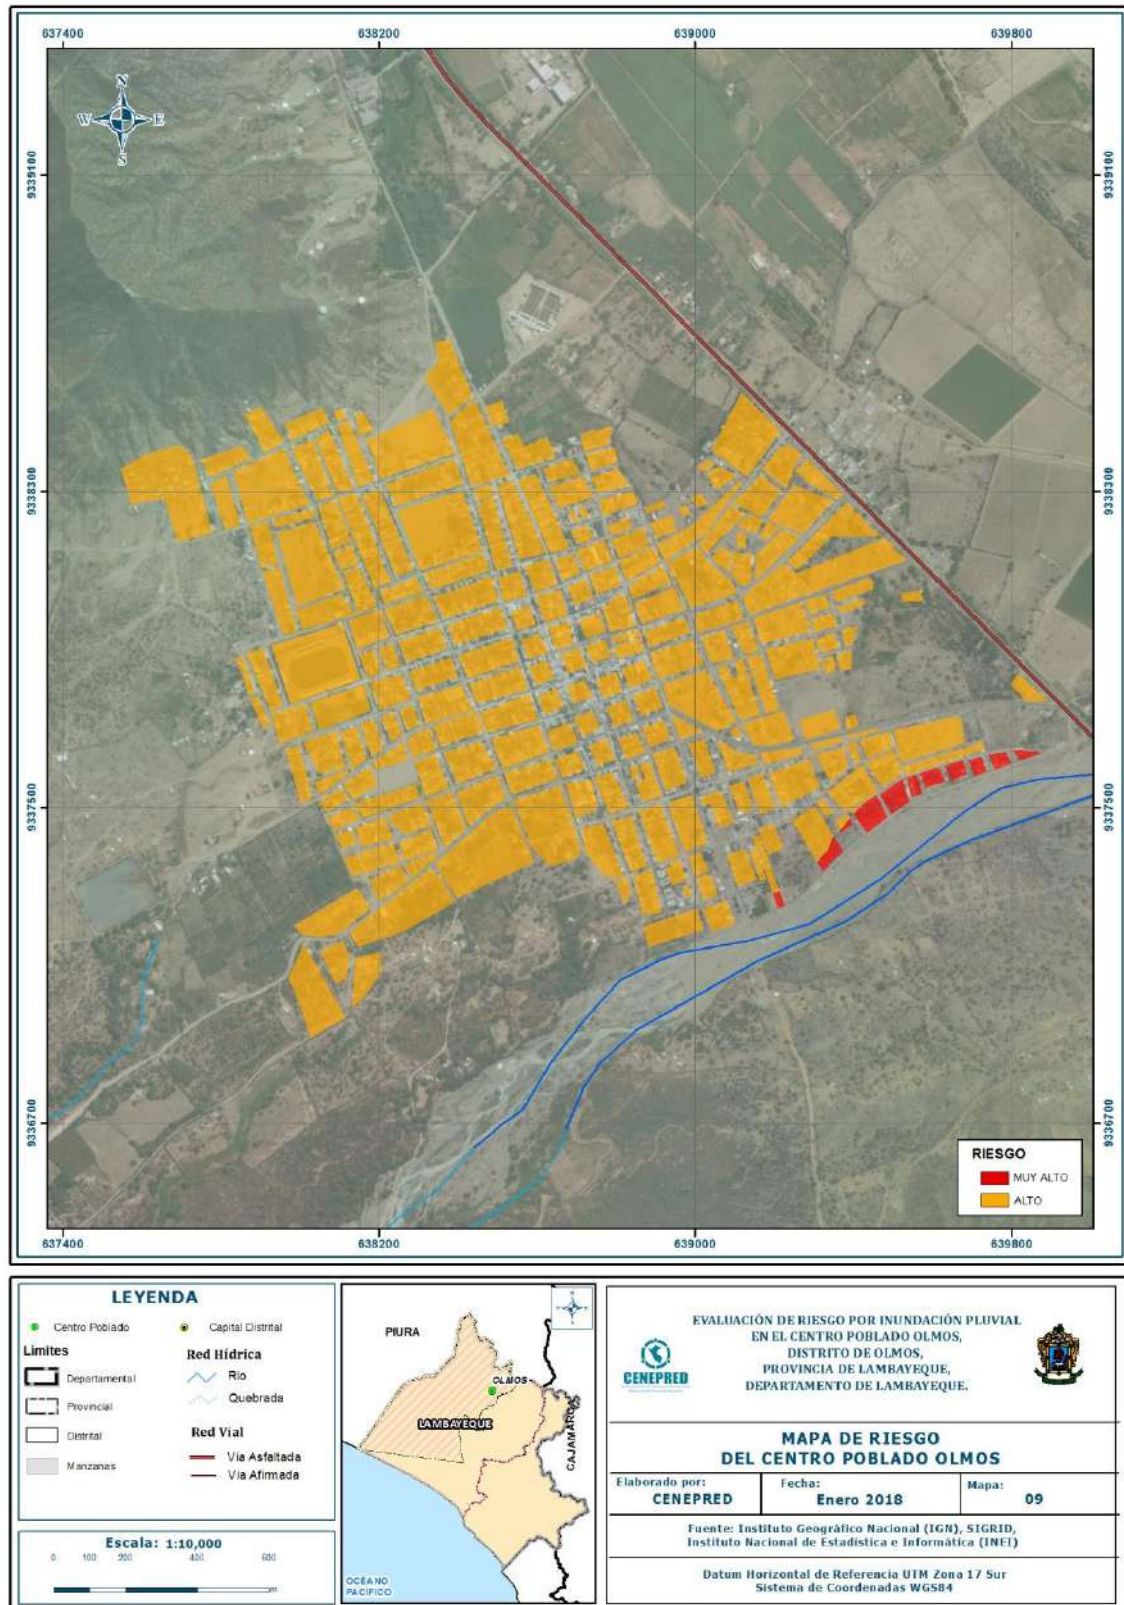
637400 638200 639000 639800

9339100 9338300 9337500 9336700

N S W E

RIESGO
MUY ALTO
ALTO

637400 638200 639000 639800

LEYENDA
Centro Poblado
Capital Distrital
Limites
Departamental
Provincial
Distrital
Manzanas
Red Hídrica
Río
Quebrada
Red Vial
Vía Asfaltada
Vía Afirmada

Escala: 1:10,000
0 100 200 400 600
m

PIURA
OLMOS
LAMBAYEQUE
CAJAMARCA
OCÉANO PACÍFICO

CENEPRED

EVALUACIÓN DE RIESGO POR INUNDACIÓN PLUVIAL EN EL CENTRO POBLADO OLMOS, DISTRITO DE OLMOS, PROVINCIA DE LAMBAYEQUE, DEPARTAMENTO DE LAMBAYEQUE.

MAPA DE RIESGO DEL CENTRO POBLADO OLMOS

| Elaborado por: CENEPRED | Fecha: Enero 2018 | Mapa: 09 |
|---|---|---|

Fuente: Instituto Geográfico Nacional (IGN), SIGRID, Instituto Nacional de Estadística e Informática (INEI)

Datum Horizontal de Referencia UTM Zona 17 Sur
Sistema de Coordenadas WGS84